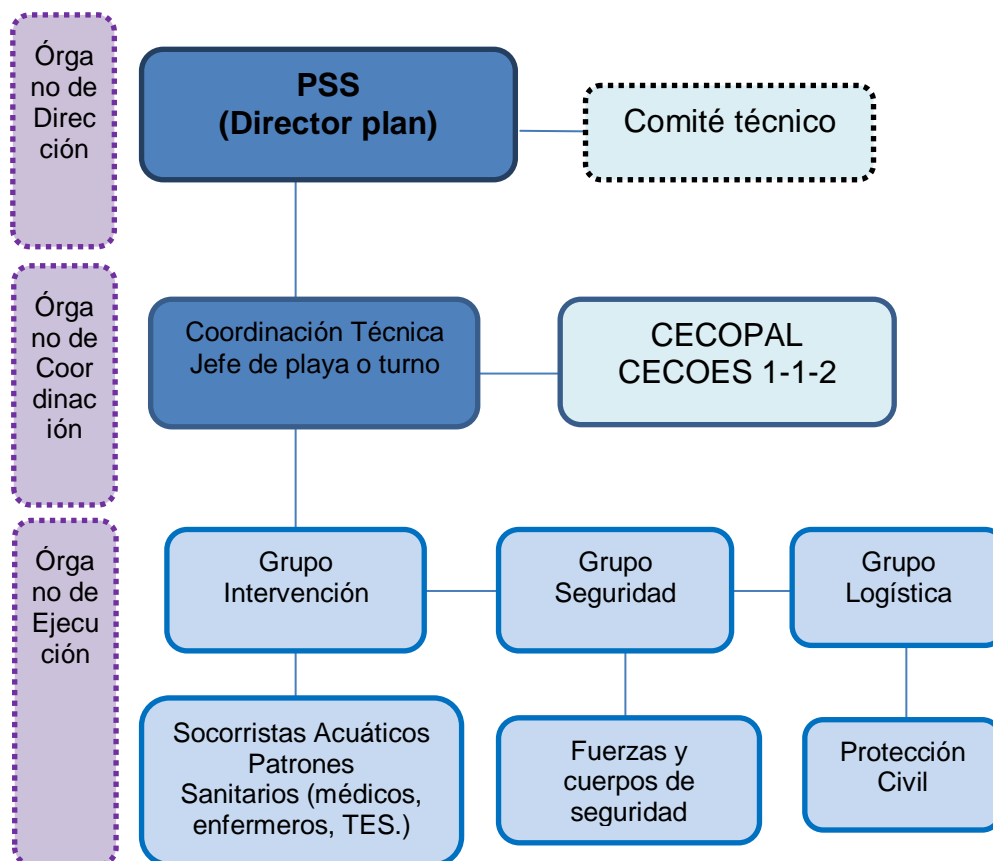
Órgano de Dirección

PSS
(Director plan)

Comité técnico

Órgano de Coordinación

Coordinación Técnica
Jefe de playa o turno

CECOPAL
CECOES 1-1-2

Órgano de Ejecución

Grupo
Intervención

Grupo
Seguridad

Grupo
Logística

Socorristas Acuáticos
Patrones
Sanitarios (médicos, enfermeros, TES.)

Fuerzas y cuerpos de seguridad

Protección Civil